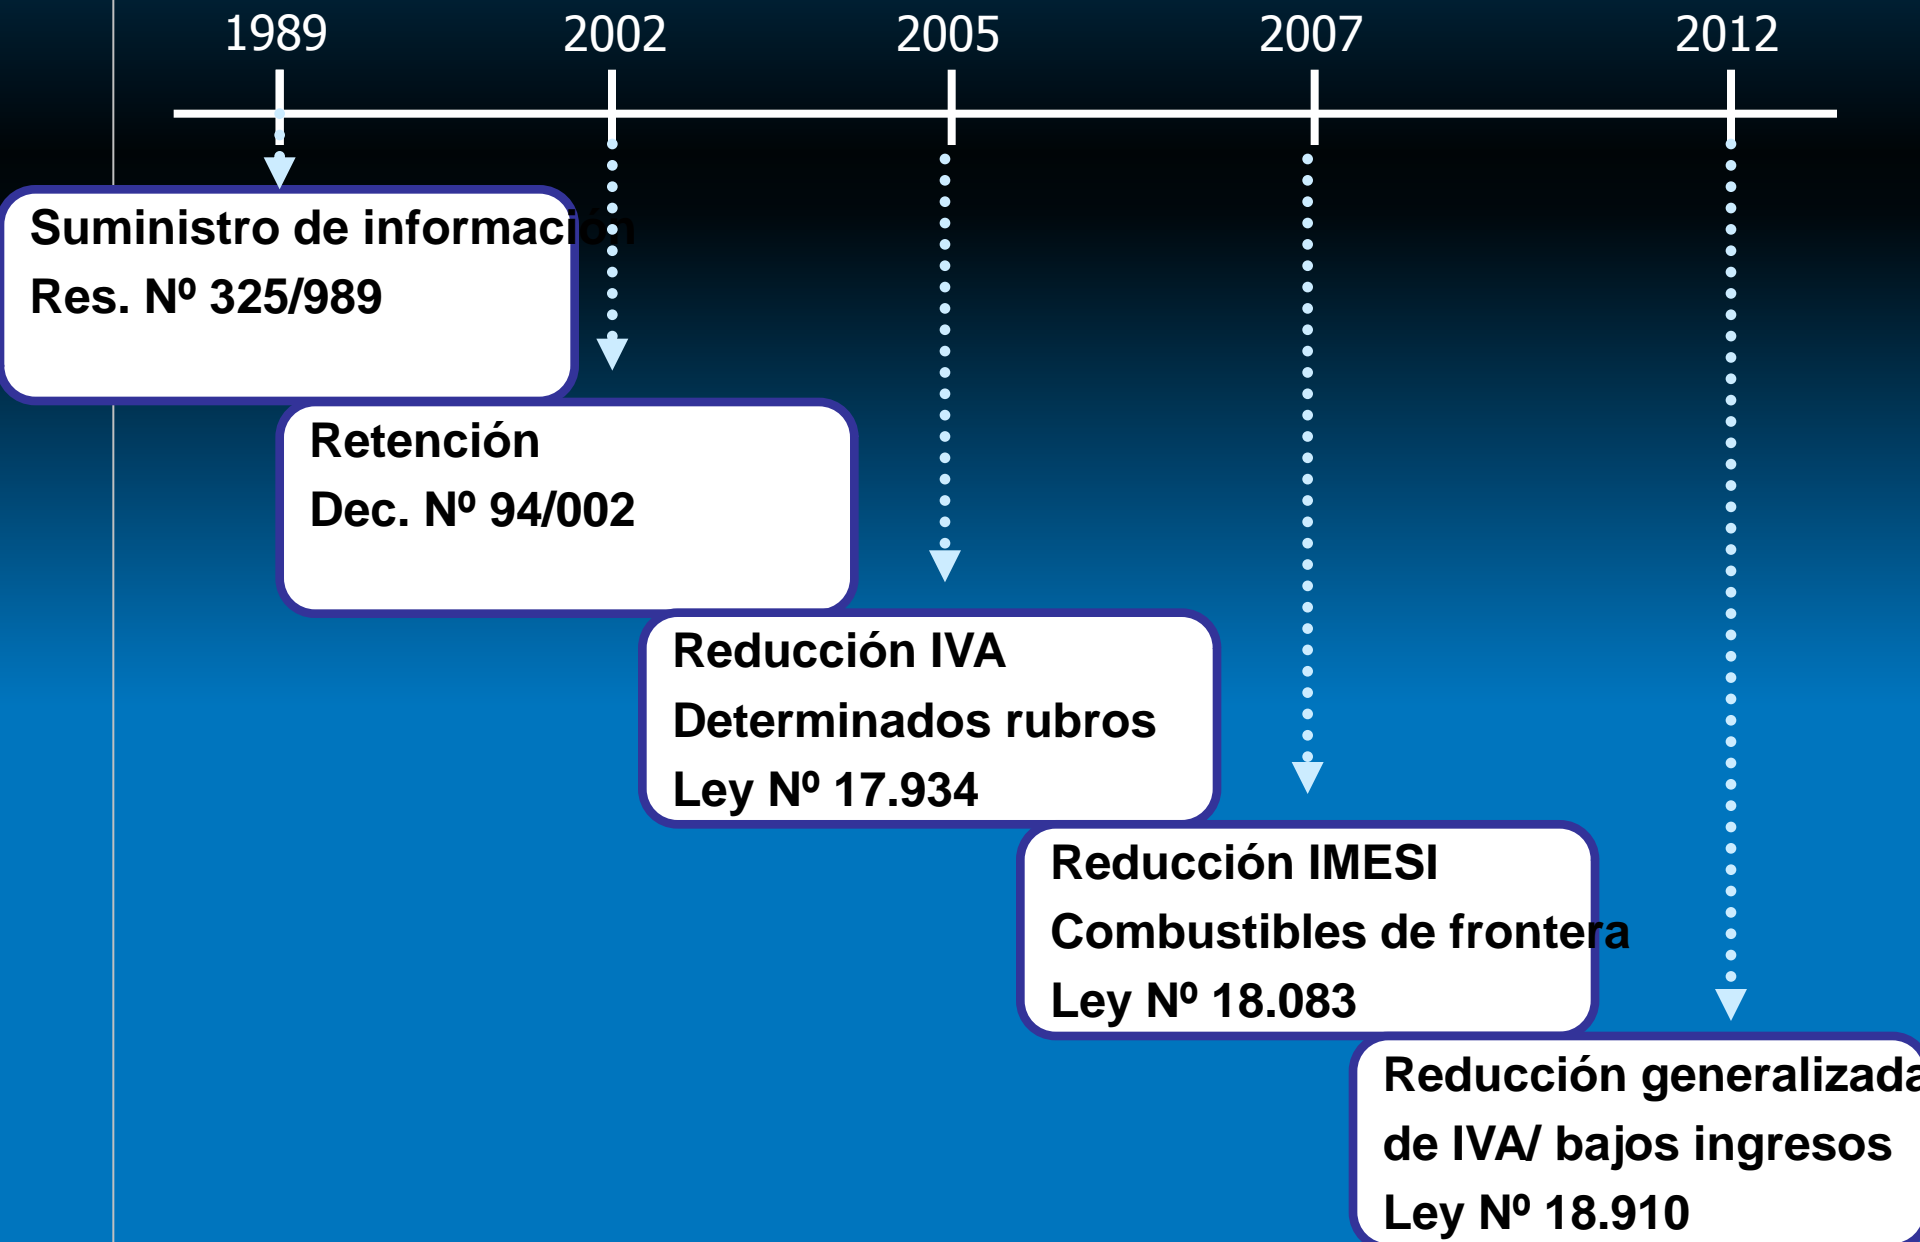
1989 2002 2005 2007 2012

Suministro de información
Res. Nº 325/989

Retención
Dec. Nº 94/002

Reducción IVA
Determinados rubros
Ley Nº 17.934

Reducción IMESI
Combustibles de frontera
Ley Nº 18.083

Reducción generalizada
de IVA/ bajos ingresos
Ley Nº 18.910